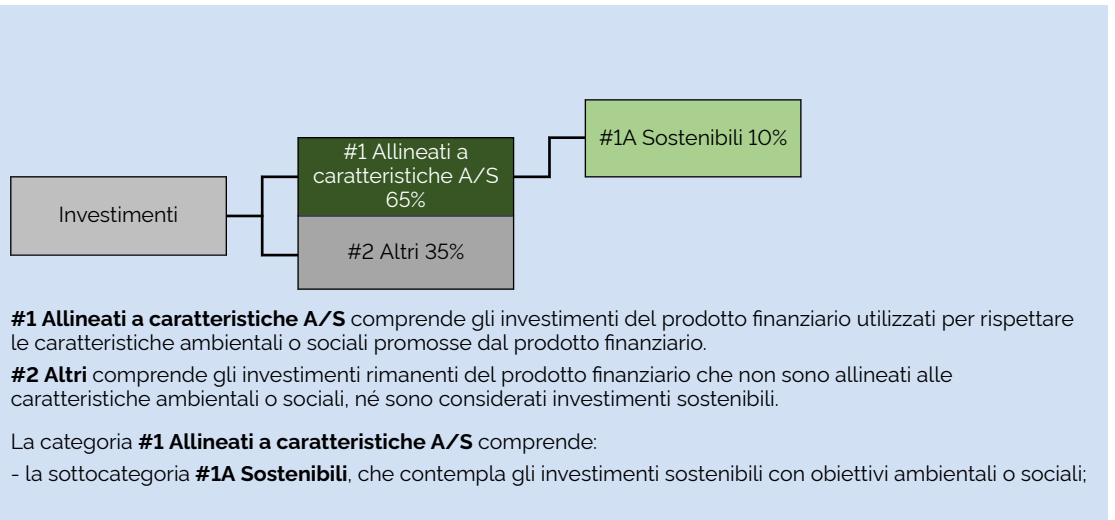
Investimenti

#1 Allineati a caratteristiche A/S 65%

#2 Altri 35%

#1A Sostenibili 10%

**#1 Allineati a caratteristiche A/S** comprende gli investimenti del prodotto finanziario utilizzati per rispettare le caratteristiche ambientali o sociali promosse dal prodotto finanziario.

**#2 Altri** comprende gli investimenti rimanenti del prodotto finanziario che non sono allineati alle caratteristiche ambientali o sociali, né sono considerati investimenti sostenibili.

La categoria **#1 Allineati a caratteristiche A/S** comprende:

- la sottocategoria **#1A Sostenibili**, che contempla gli investimenti sostenibili con obiettivi ambientali o sociali;